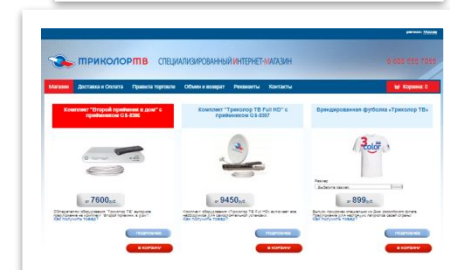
ТРИКОЛОР ТВ СПЕЦИАЛИЗИРОВАННЫЙ ИНТЕРНЕТ-МАГАЗИН

8 800 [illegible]

Магазин Доставка и Оплата Правила торговли Обмен и возврат Реквизиты Контакты

Корзина: 0

Комплект "Второй приемник в дом" с приемником GS-8306

Комплект "Триколор ТВ Full HD" с приемником GS-8307

Брендированная футболка «Триколор ТВ»

COLOR

от 7600руб.

от 9450руб.

от 899руб.

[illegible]

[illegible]

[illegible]

Размер:

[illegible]

ПОДРОБНЕЕ

ПОДРОБНЕЕ

ПОДРОБНЕЕ

В КОРЗИНУ

В КОРЗИНУ

В КОРЗИНУ